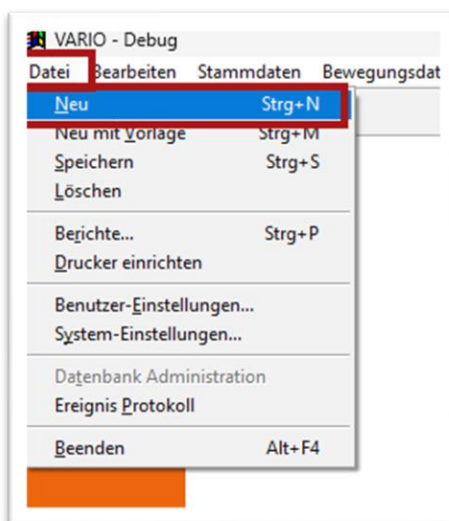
VARIO - Debug
Datei Bearbeiten Stammdaten Bewegungsdat

Neu Strg+N
Neu mit Vorlage Strg+M
Speichern Strg+S
Löschen

Berichte... Strg+P
Drucker einrichten

Benutzer-Einstellungen...
System-Einstellungen...

Datenbank Administration
Ereignis Protokoll

Beenden Alt+F4